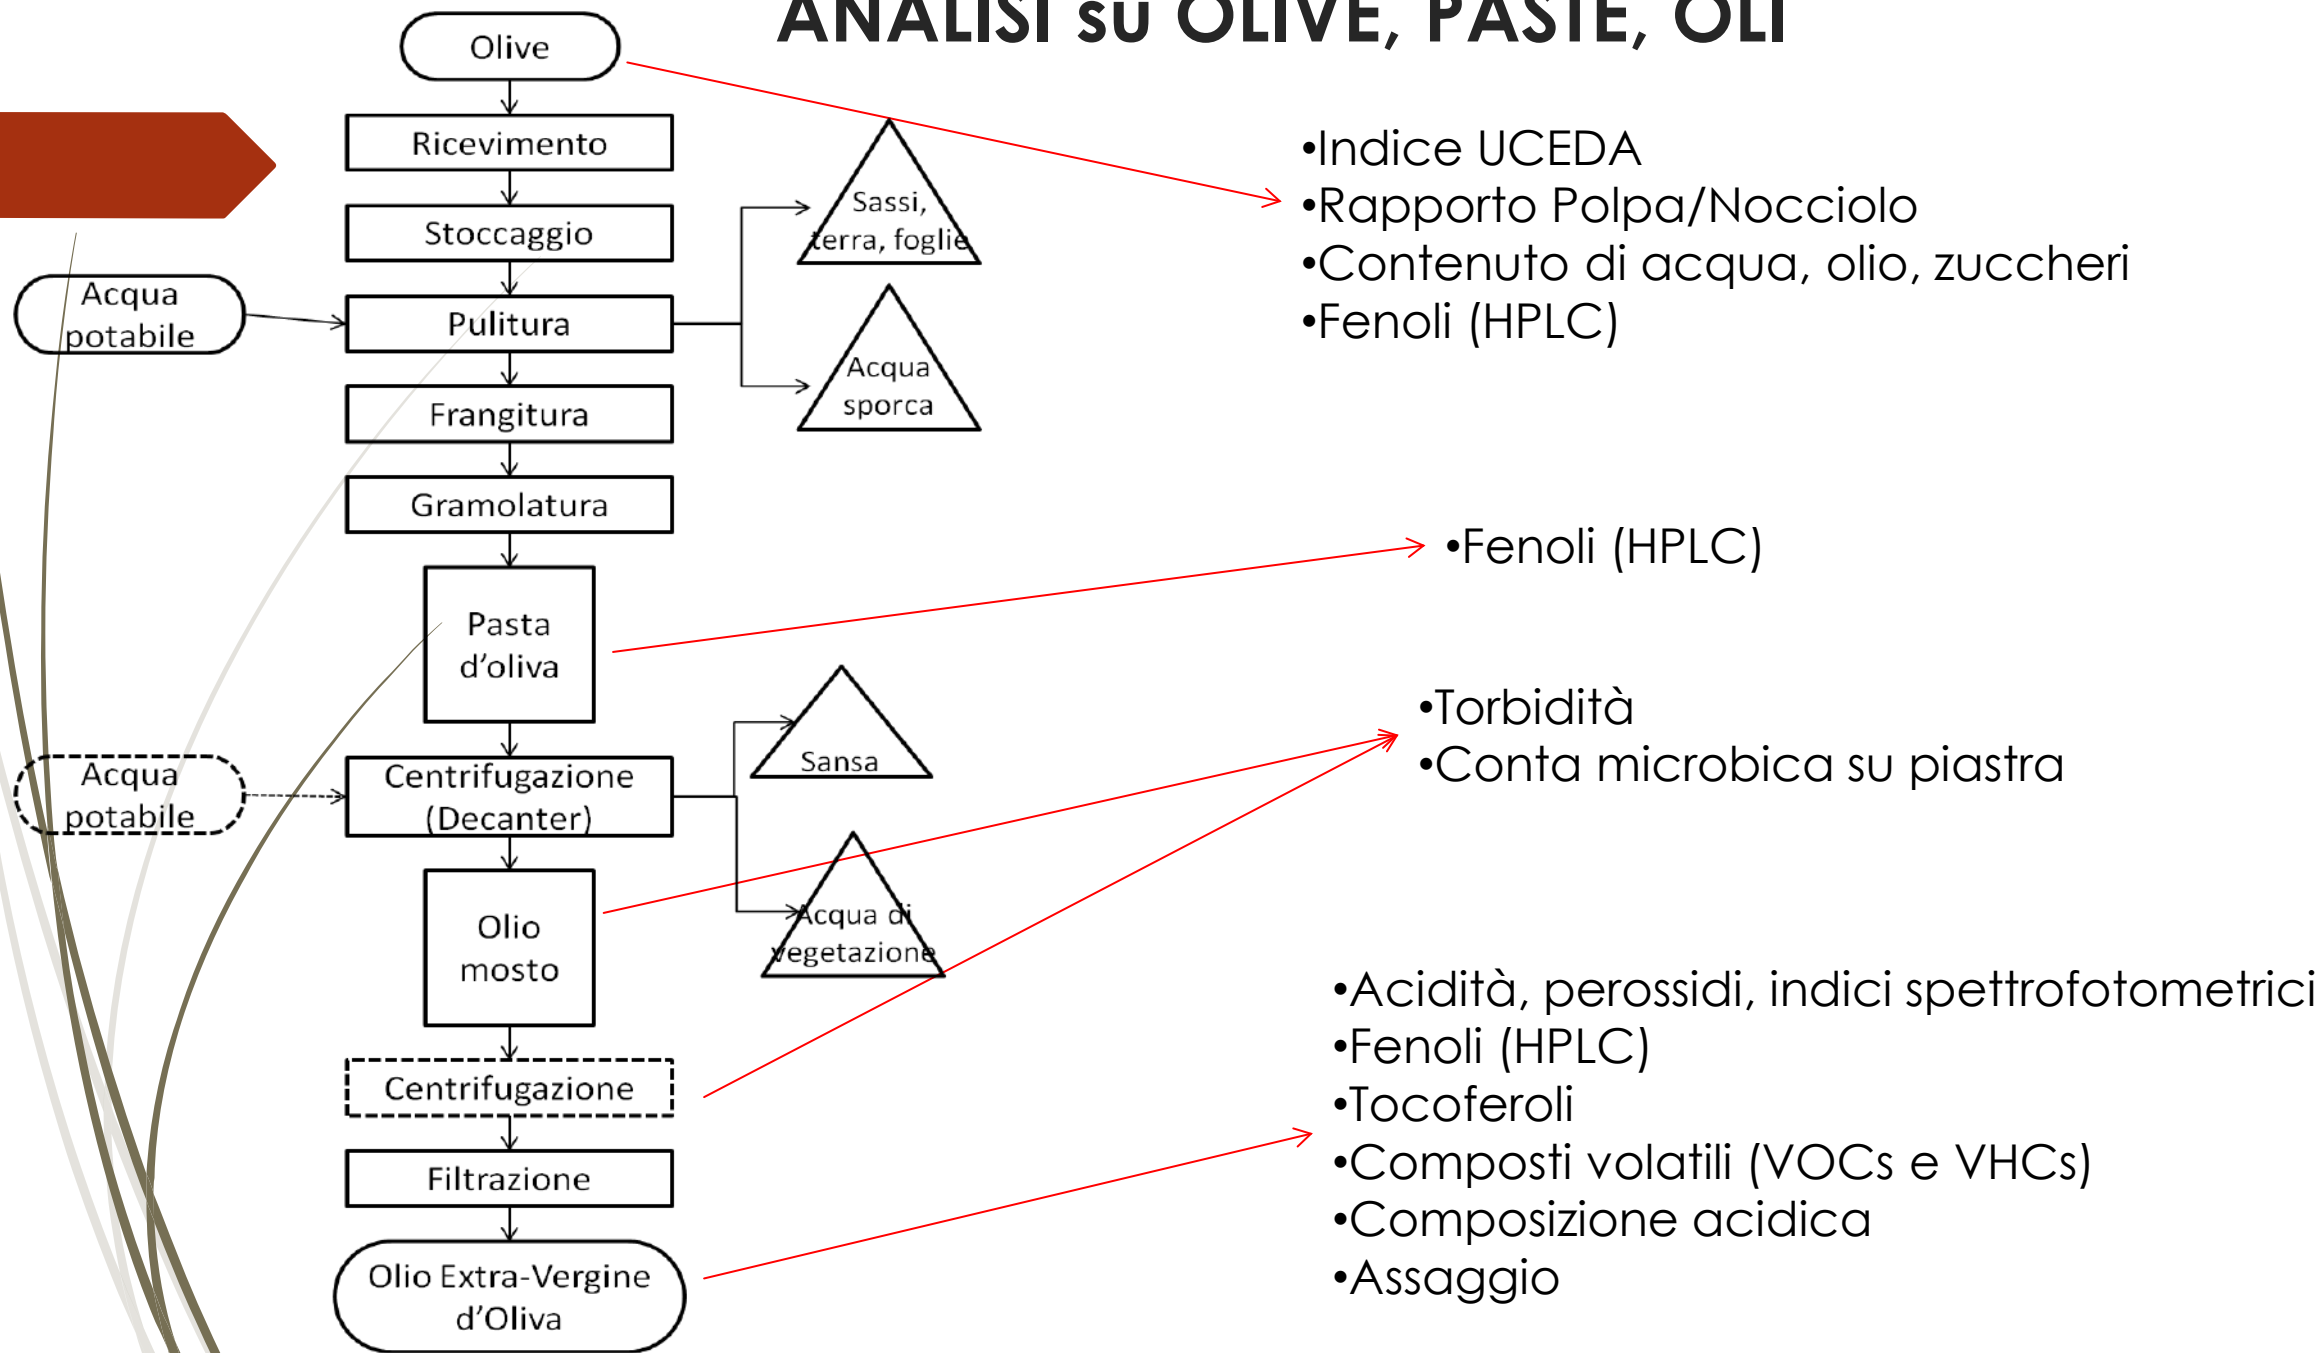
ANALISI su OLIVE, PASTE, OLI

Olive
Ricevimento
Stoccaggio
Acqua potabile
Pulitura
Frangitura
Gramolatura
Pasta d'oliva
Acqua potabile
Centrifugazione (Decanter)
Olio mosto
Centrifugazione
Filtrazione
Olio Extra-Vergine d'Oliva

Sassi, terra, foglie
Acqua sporca
Sansa
Acqua di vegetazione

•Indice UCEDA
•Rapporto Polpa/Nocciolo
•Contenuto di acqua, olio, zuccheri
•Fenoli (HPLC)

•Fenoli (HPLC)

•Torbidità
•Conta microbica su piastra

•Acidità, perossidi, indici spettrofotometrici
•Fenoli (HPLC)
•Tocoferoli
•Composti volatili (VOCs e VHCs)
•Composizione acidica
•Assaggio